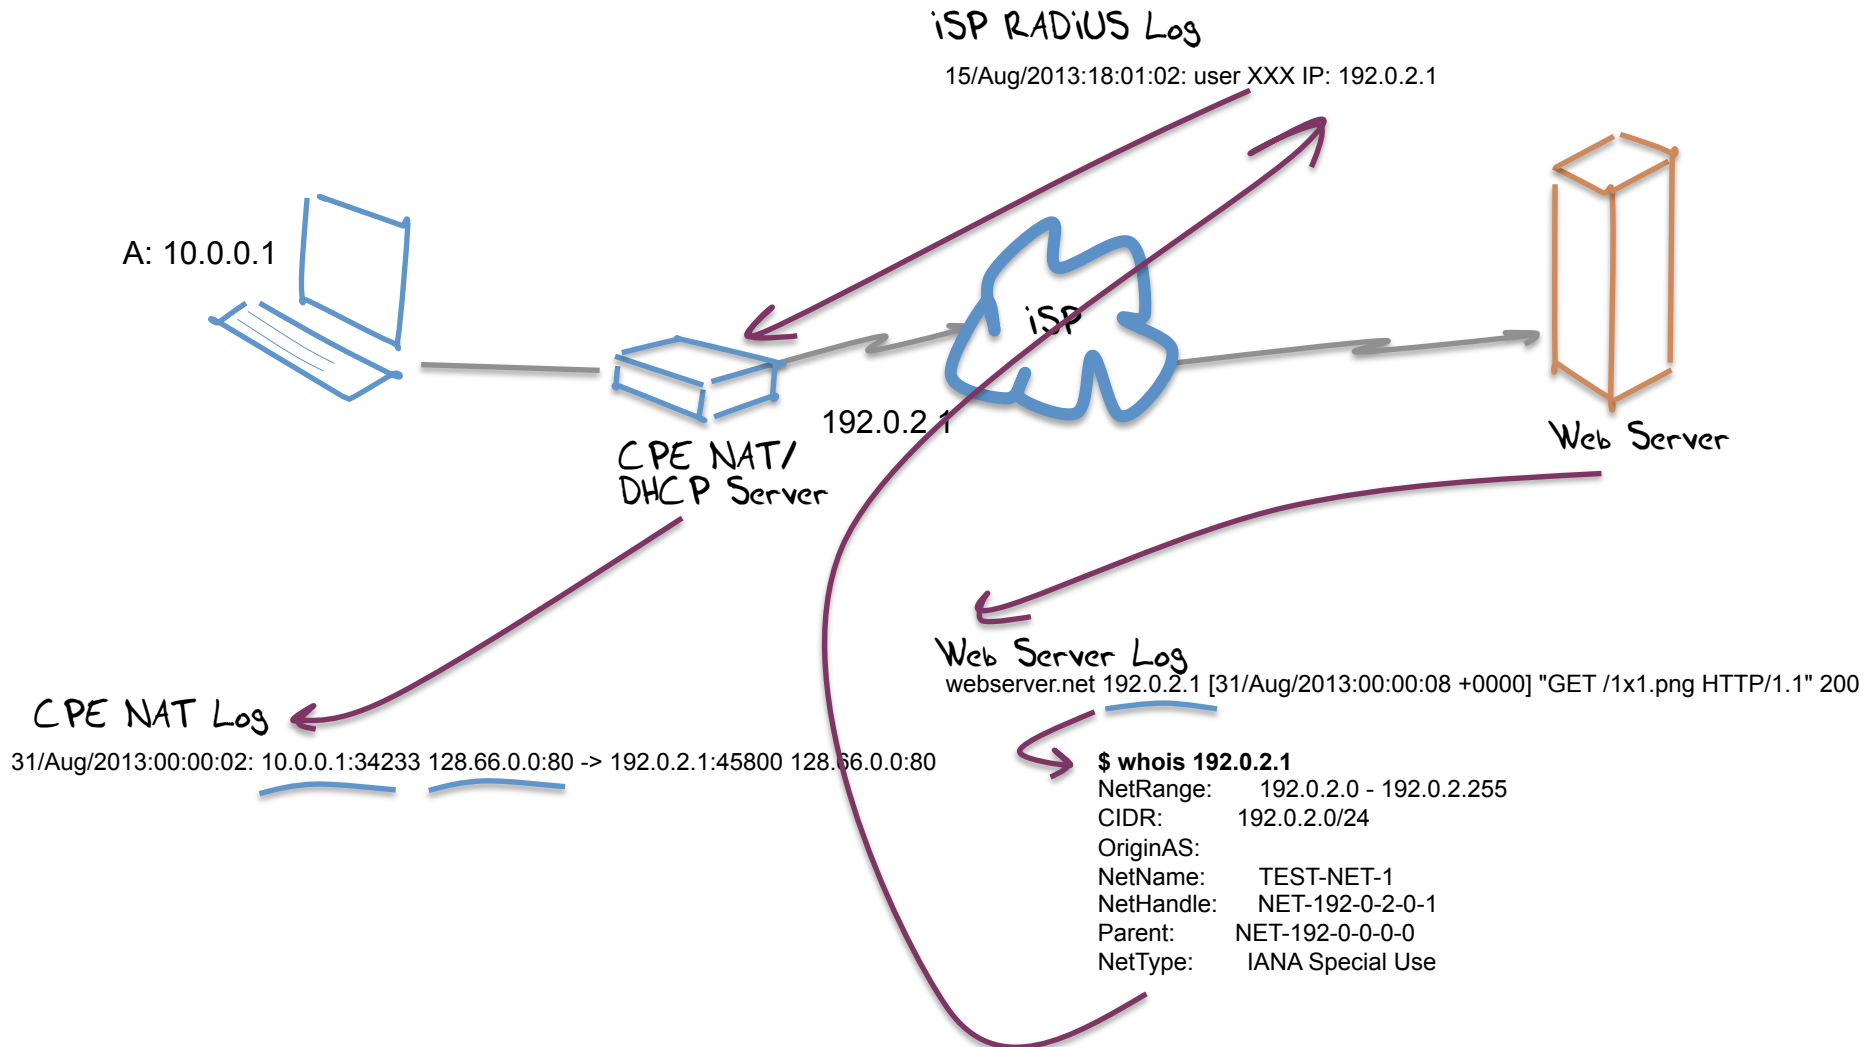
iSP RADiUS Log

15/Aug/2013:18:01:02: user XXX IP: 192.0.2.1

A: 10.0.0.1

iSP

192.0.2.1

CPE NAT/
DHCP Server

Web Server

Web Server Log

webserver.net 192.0.2.1 [31/Aug/2013:00:00:08 +0000] "GET /1x1.png HTTP/1.1" 200

CPE NAT Log

31/Aug/2013:00:00:02: 10.0.0.1:34233 128.66.0.0:80 -> 192.0.2.1:45800 128.66.0.0:80

**$ whois 192.0.2.1**
NetRange: 192.0.2.0 - 192.0.2.255
CIDR: 192.0.2.0/24
OriginAS:
NetName: TEST-NET-1
NetHandle: NET-192-0-2-0-1
Parent: NET-192-0-0-0-0
NetType: IANA Special Use